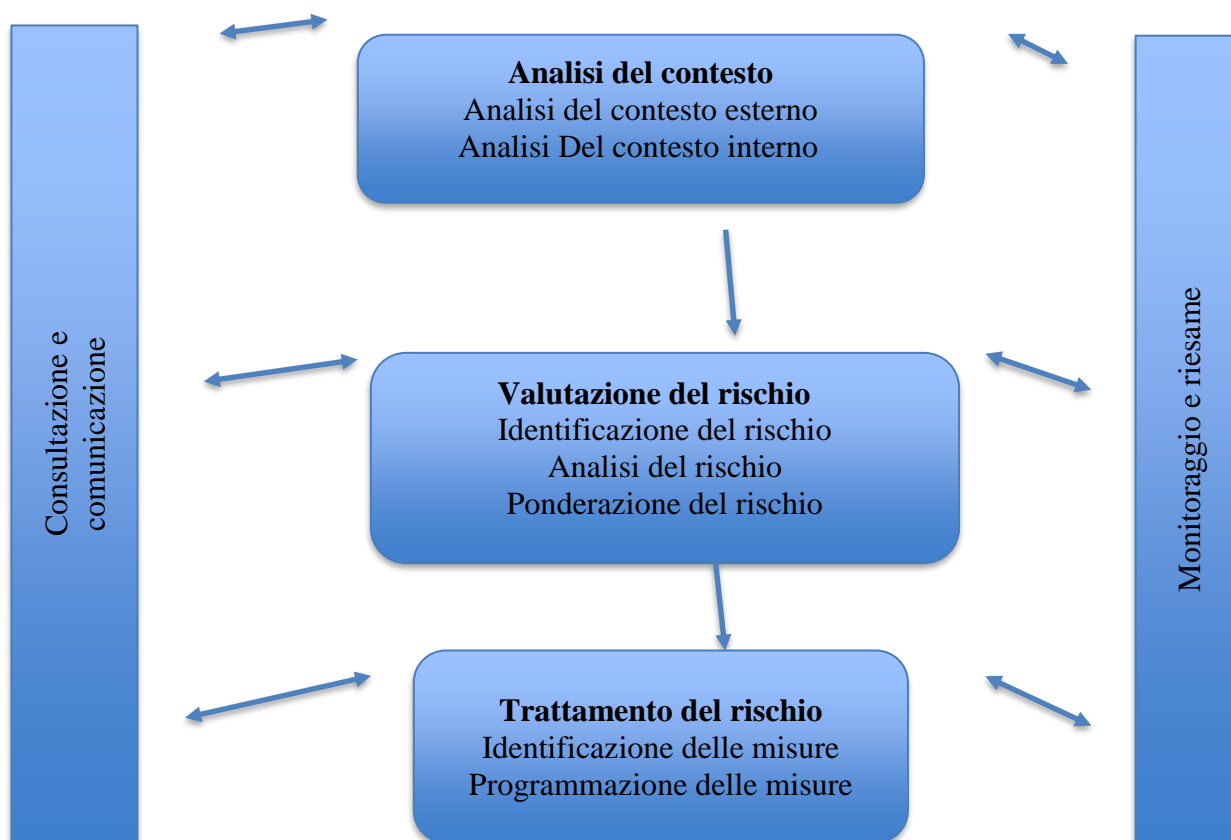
Consultazione e comunicazione

Analisi del contesto
Analisi del contesto esterno
Analisi Del contesto interno

Valutazione del rischio
Identificazione del rischio
Analisi del rischio
Ponderazione del rischio

Trattamento del rischio
Identificazione delle misure
Programmazione delle misure

Monitoraggio e riesame